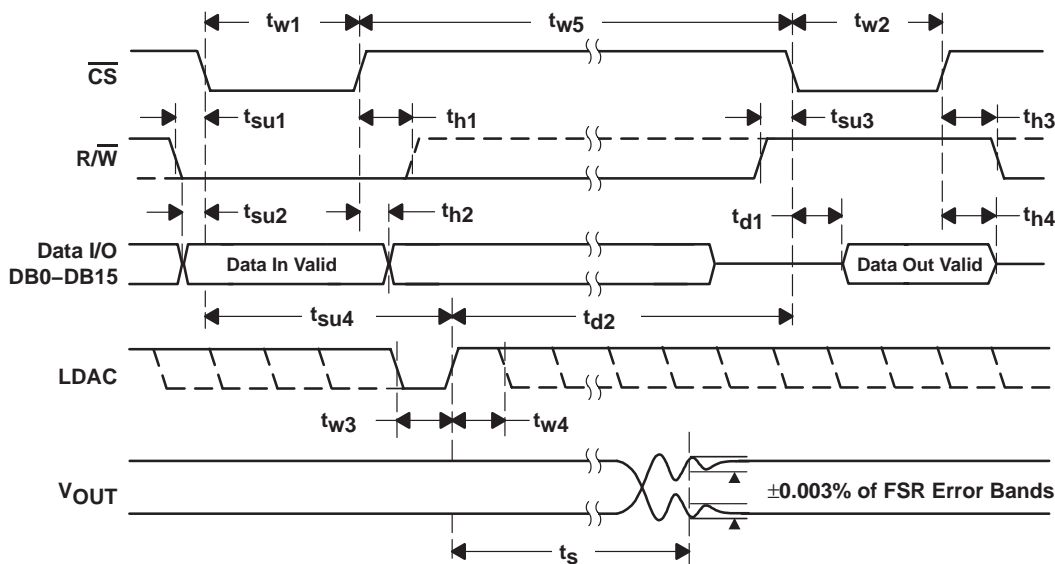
$t_{w1}$

$t_{w5}$

$t_{w2}$

$\overline{CS}$

$t_{su1}$

$t_{h1}$

$t_{su3}$

$t_{h3}$

R/$\overline{W}$

$t_{su2}$

$t_{h2}$

$t_{d1}$

$t_{h4}$

Data I/O DB0–DB15

Data In Valid

Data Out Valid

$t_{su4}$

$t_{d2}$

LDAC

$t_{w3}$

$t_{w4}$

$V_{OUT}$

±0.003% of FSR Error Bands

$t_{s}$